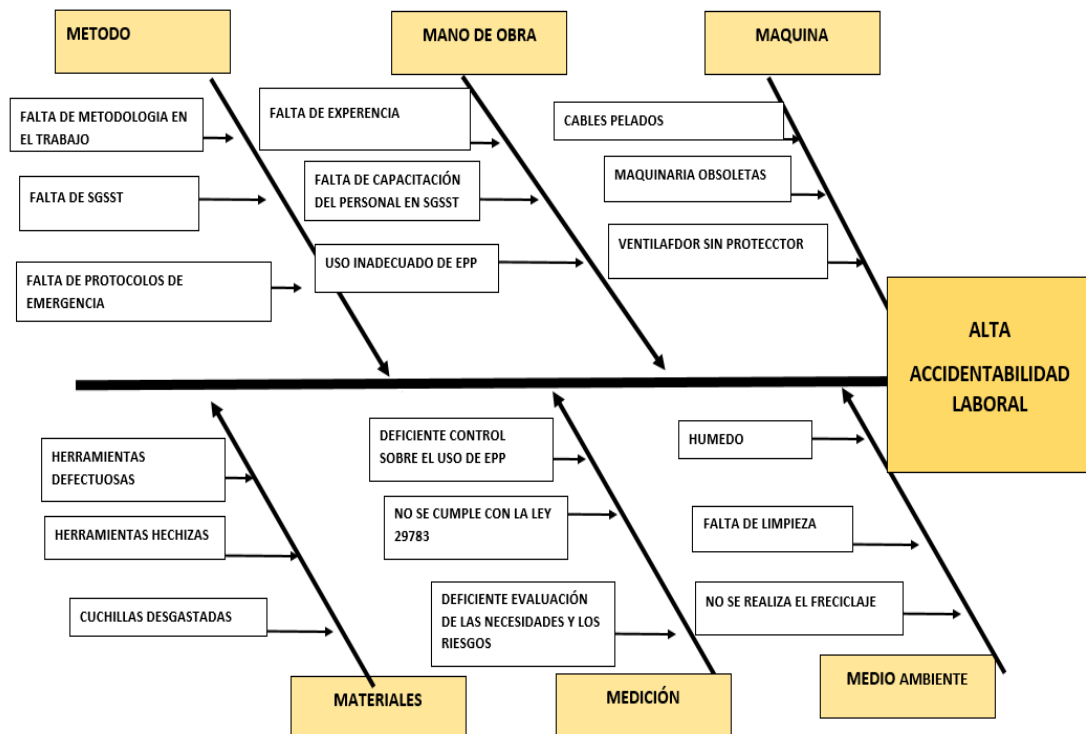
METODO

MANO DE OBRA

MAQUINA

FALTA DE METODOLOGIA EN EL TRABAJO

FALTA DE SGSST

FALTA DE PROTOCOLOS DE EMERGENCIA

FALTA DE EXPERENCIA

FALTA DE CAPACITACIÓN DEL PERSONAL EN SGSST

USO INADECUADO DE EPP

CABLES PELADOS

MAQUINARIA OBSOLETAS

VENTILAFDOR SIN PROTECCTOR

ALTA ACCIDENTABILIDAD LABORAL

HERRAMIENTAS DEFECTUOSAS

HERRAMIENTAS HECHIZAS

CUCHILLAS DESGASTADAS

DEFICIENTE CONTROL SOBRE EL USO DE EPP

NO SE CUMPLE CON LA LEY 29783

DEFICIENTE EVALUACIÓN DE LAS NECESIDADES Y LOS RIESGOS

HUMEDO

FALTA DE LIMPIEZA

NO SE REALIZA EL FRECICLAJE

MATERIALES

MEDICIÓN

MEDIO AMBIENTE